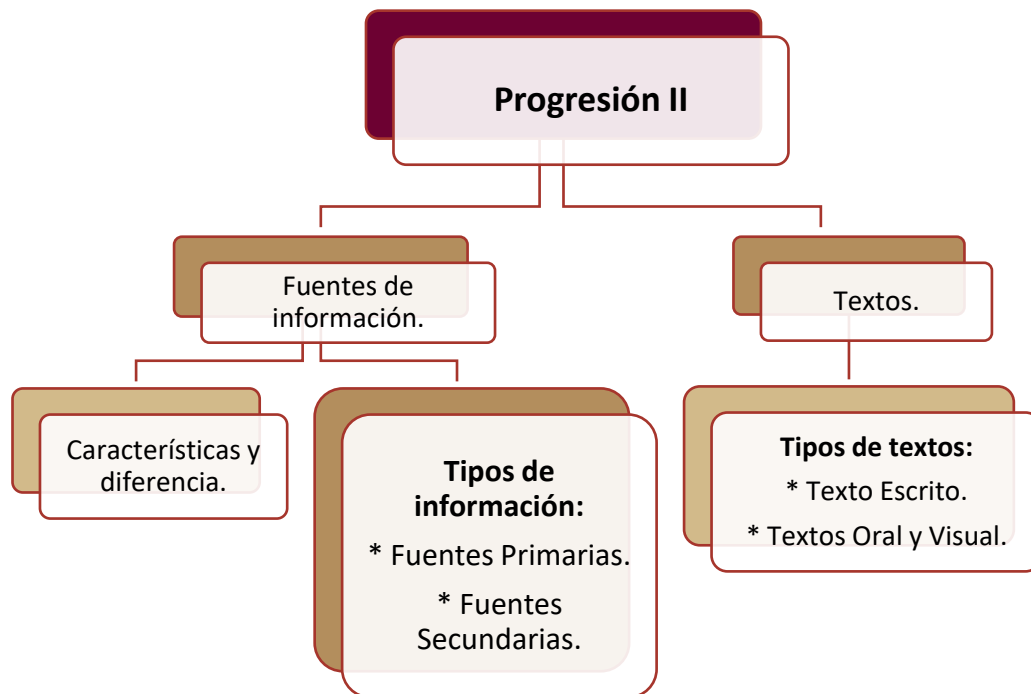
Progresión II

Fuentes de información.

Textos.

Características y diferencia.

Tipos de información:

* Fuentes Primarias.

* Fuentes Secundarias.

Tipos de textos:

* Texto Escrito.

* Textos Oral y Visual.